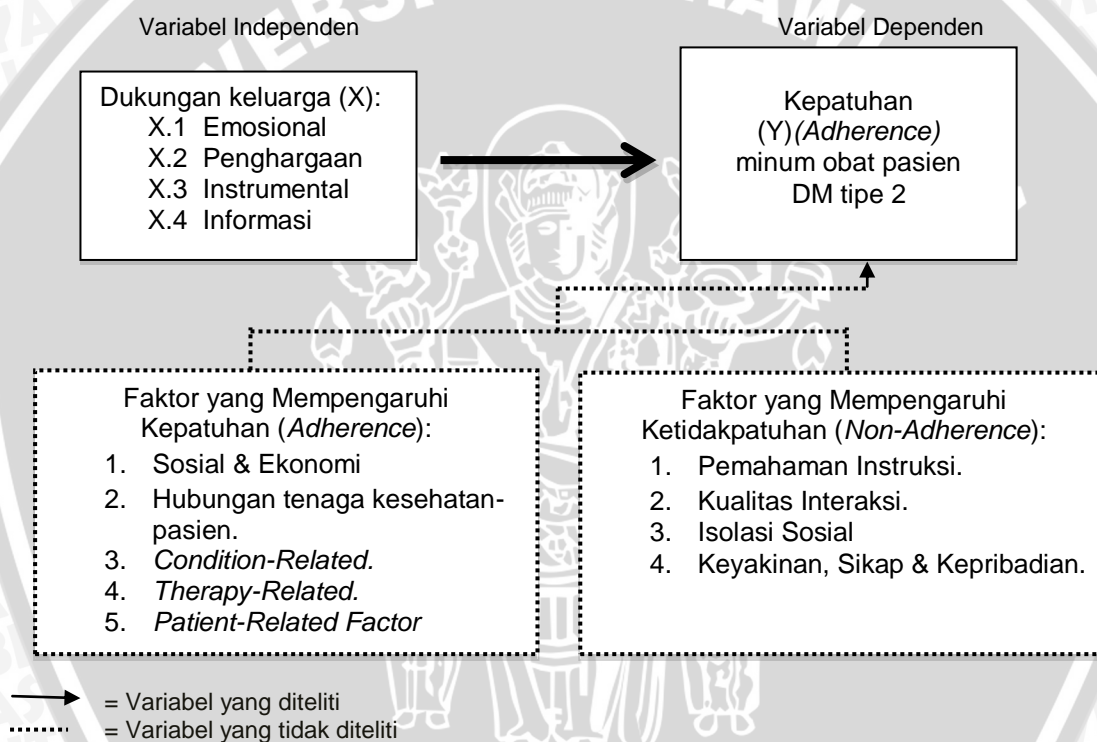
Variabel Independen

Variabel Dependen

Dukungan keluarga (X):
X.1 Emosional
X.2 Penghargaan
X.3 Instrumental
X.4 Informasi

Kepatuhan (Y)*(Adherence)* minum obat pasien DM tipe 2

Faktor yang Mempengaruhi Kepatuhan (*Adherence*):
1. Sosial & Ekonomi
2. Hubungan tenaga kesehatan-pasien.
3. *Condition-Related.*
4. *Therapy-Related.*
5. *Patient-Related Factor*

Faktor yang Mempengaruhi Ketidakpatuhan (*Non-Adherence*):
1. Pemahaman Instruksi.
2. Kualitas Interaksi.
3. Isolasi Sosial
4. Keyakinan, Sikap & Kepribadian.

= Variabel yang diteliti
= Variabel yang tidak diteliti